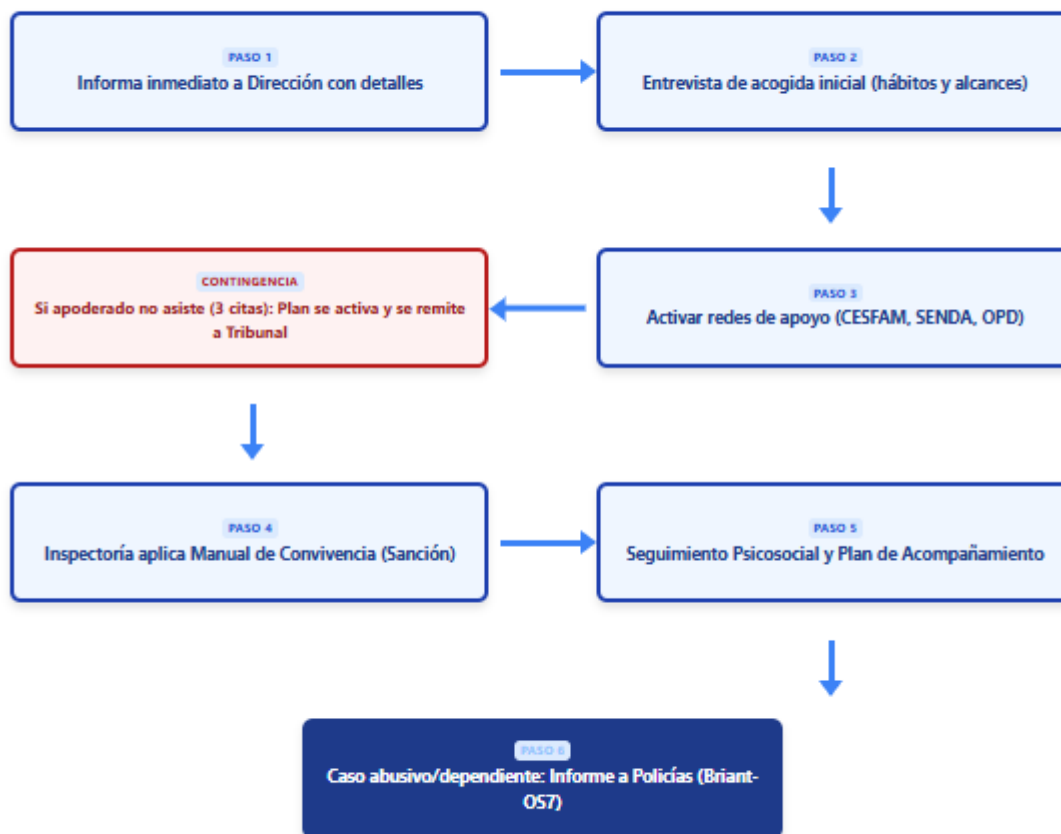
PASO 1
Informa inmediato a Dirección con detalles

PASO 2
Entrevista de acogida inicial (hábitos y alcances)

CONTINGENCIA
Si apoderado no asiste (3 citas): Plan se activa y se remite a Tribunal

PASO 3
Activar redes de apoyo (CESFAM, SENDA, OPD)

PASO 4
Inspectoría aplica Manual de Convivencia (Sanción)

PASO 5
Seguimiento Psicosocial y Plan de Acompañamiento

PASO 6
Caso abusivo/dependiente: Informe a Policías (Briant-OS7)